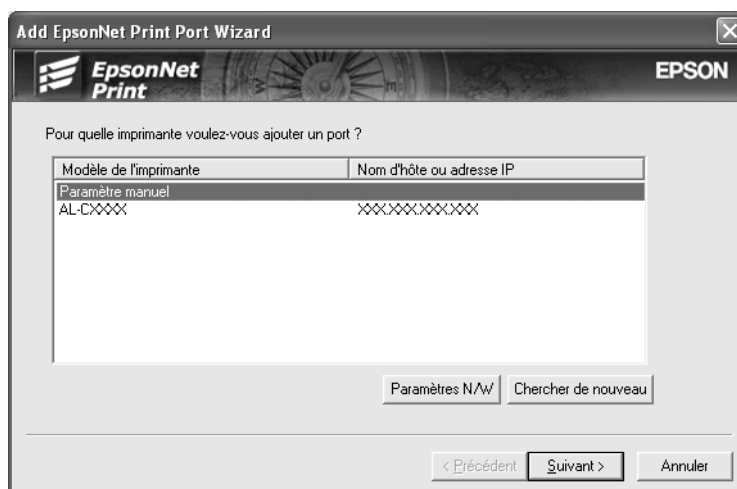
Add EpsonNet Print Port Wizard

EpsonNet Print

EPSON

Pour quelle imprimante voulez-vous ajouter un port ?

| Modèle de l'imprimante | Nom d'hôte ou adresse IP |
|---|---|
| Paramètre manuel | |
| AL-CXXXX | XXX.XXX.XXX.XXX |

Paramètres N/W

Chercher de nouveau

< Précédent

Suivant >

Annuler